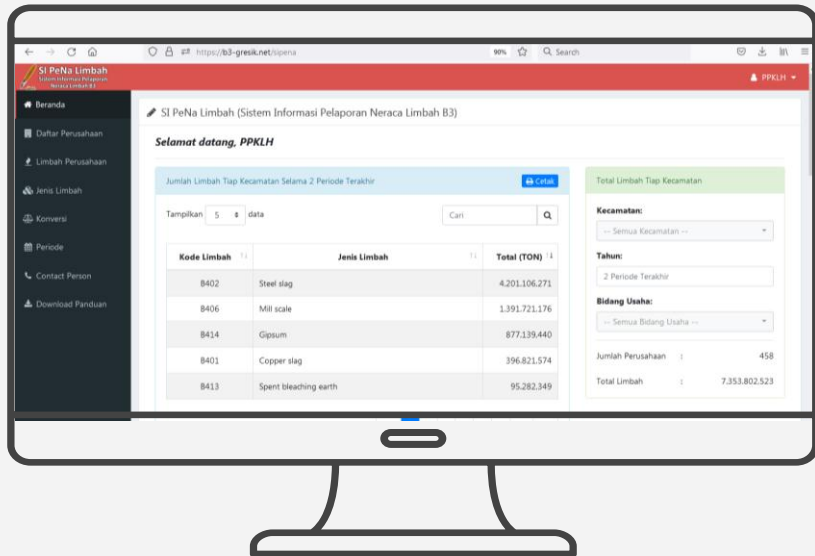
https://b3-gresik.net/sipena

90%

Search

SI PeNa Limbah
Sistem Informasi Pelaporan Neraca Limbah B3

PPKLH

Beranda

Daftar Perusahaan

Limbah Perusahaan

Jenis Limbah

Konversi

Periode

Contact Person

Download Panduan

SI PeNa Limbah (Sistem Informasi Pelaporan Neraca Limbah B3)

Selamat datang, PPKLH

Jumlah Limbah Tiap Kecamatan Selama 2 Periode Terakhir

Cetak

Tampilkan 5 data

Cari

| Kode Limbah | Jenis Limbah | Total (TON) |
|---|---|---|
| B402 | Steel slag | 4.201.106.271 |
| B406 | Mill scale | 1.391.721.176 |
| B414 | Gipsum | 877.139.440 |
| B401 | Copper slag | 396.821.574 |
| B413 | Spent bleaching earth | 95.282.349 |

Total Limbah Tiap Kecamatan

Kecamatan:

-- Semua Kecamatan --

Tahun:

2 Periode Terakhir

Bidang Usaha:

-- Semua Bidang Usaha --

Jumlah Perusahaan : 458

Total Limbah : 7.353.802.523